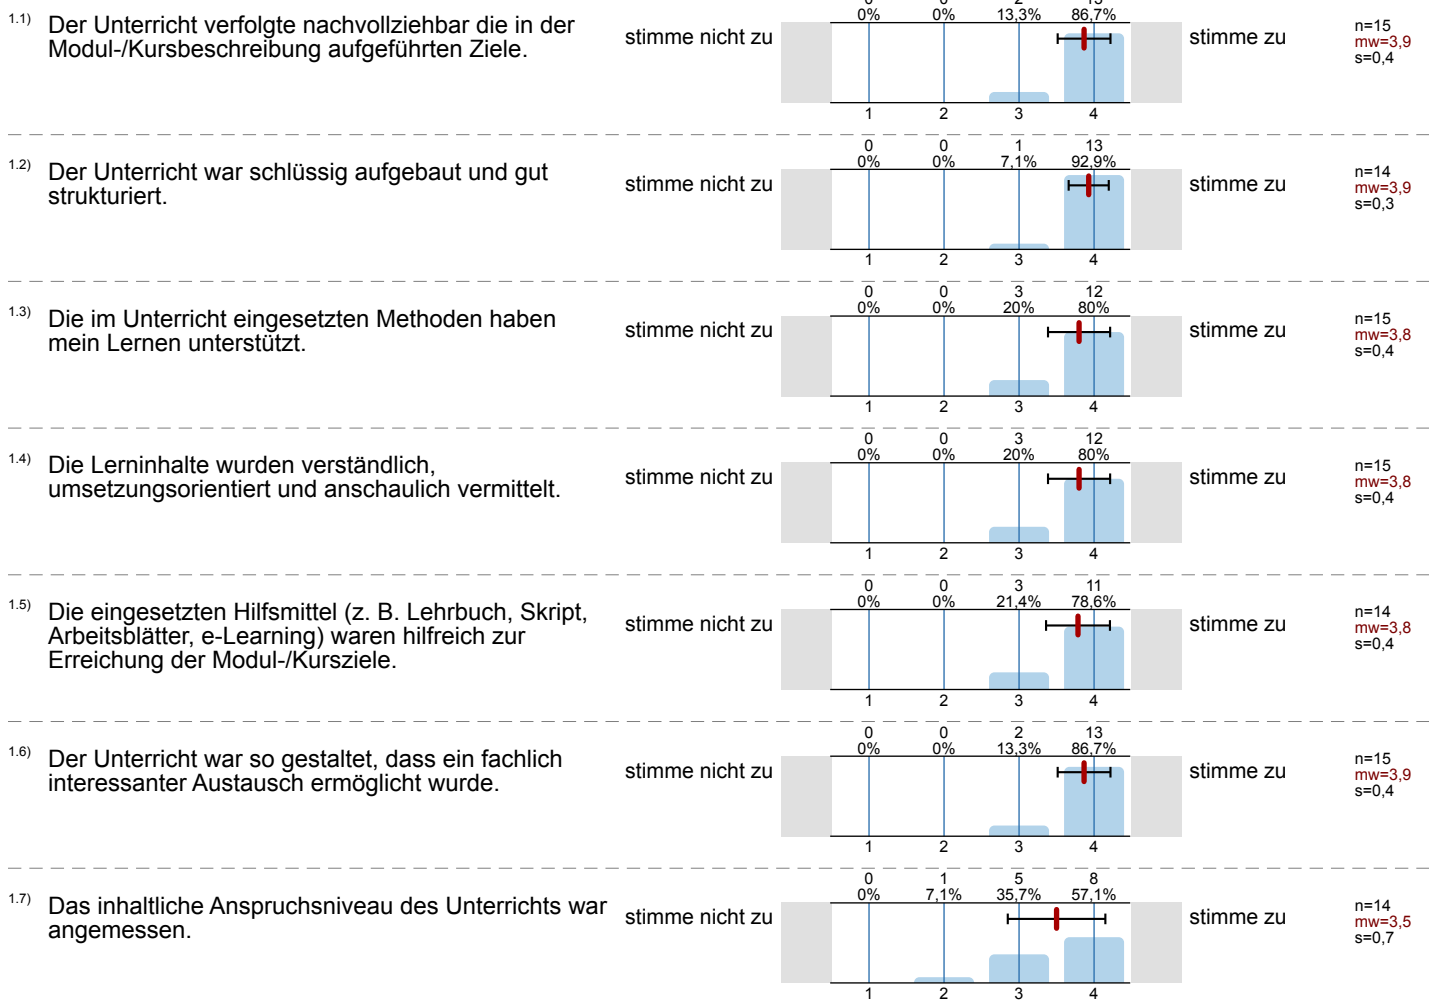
1.1) Der Unterricht verfolgte nachvollziehbar die in der Modul-/Kursbeschreibung aufgeführten Ziele.

stimme nicht zu

| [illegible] | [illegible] | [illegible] | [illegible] |
|---|---|---|---|
| 0% | 0% | 13,3% | 86,7% |
| 1 | 2 | 3 | 4 |

stimme zu

n=15
mw=3,9
s=0,4

1.2) Der Unterricht war schlüssig aufgebaut und gut strukturiert.

stimme nicht zu

| 0 | 0 | 1 | 13 |
|---|---|---|---|
| 0% | 0% | 7,1% | 92,9% |
| 1 | 2 | 3 | 4 |

stimme zu

n=14
mw=3,9
s=0,3

1.3) Die im Unterricht eingesetzten Methoden haben mein Lernen unterstützt.

stimme nicht zu

| 0 | 0 | 3 | 12 |
|---|---|---|---|
| 0% | 0% | 20% | 80% |
| 1 | 2 | 3 | 4 |

stimme zu

n=15
mw=3,8
s=0,4

1.4) Die Lerninhalte wurden verständlich, umsetzungsorientiert und anschaulich vermittelt.

stimme nicht zu

| 0 | 0 | 3 | 12 |
|---|---|---|---|
| 0% | 0% | 20% | 80% |
| 1 | 2 | 3 | 4 |

stimme zu

n=15
mw=3,8
s=0,4

1.5) Die eingesetzten Hilfsmittel (z. B. Lehrbuch, Skript, Arbeitsblätter, e-Learning) waren hilfreich zur Erreichung der Modul-/Kursziele.

stimme nicht zu

| 0 | 0 | 3 | 11 |
|---|---|---|---|
| 0% | 0% | 21,4% | 78,6% |
| 1 | 2 | 3 | 4 |

stimme zu

n=14
mw=3,8
s=0,4

1.6) Der Unterricht war so gestaltet, dass ein fachlich interessanter Austausch ermöglicht wurde.

stimme nicht zu

| 0 | 0 | 2 | 13 |
|---|---|---|---|
| 0% | 0% | 13,3% | 86,7% |
| 1 | 2 | 3 | 4 |

stimme zu

n=15
mw=3,9
s=0,4

1.7) Das inhaltliche Anspruchsniveau des Unterrichts war angemessen.

stimme nicht zu

| 0 | 1 | 5 | 8 |
|---|---|---|---|
| 0% | 7,1% | 35,7% | 57,1% |
| 1 | 2 | 3 | 4 |

stimme zu

n=14
mw=3,5
s=0,7